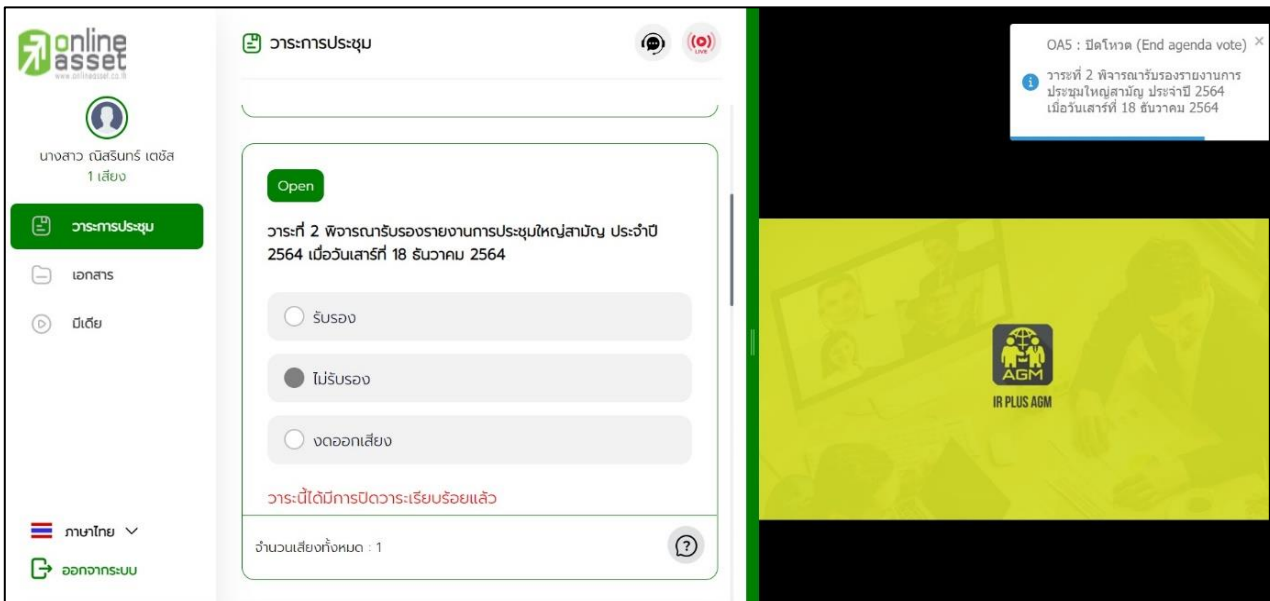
online asset
www.onlineasset.co.th

นางสาว ณิสรินทร์ เตชัส
1 เสียง

วาระการประชุม

เอกสาร

มีเดีย

ภาษาไทย

ออกจากระบบ

วาระการประชุม

LIVE

Open

วาระที่ 2 พิจารณารับรองรายงานการประชุมใหญ่สามัญ ประจำปี 2564 เมื่อวันเสาร์ที่ 18 ธันวาคม 2564

รับรอง

ไม่รับรอง

งดออกเสียง

วาระนี้ได้มีการปิดวาระเรียบร้อยแล้ว

จำนวนเสียงทั้งหมด : 1

OA5 : ปิดโหวต (End agenda vote)

วาระที่ 2 พิจารณารับรองรายงานการประชุมใหญ่สามัญ ประจำปี 2564 เมื่อวันเสาร์ที่ 18 ธันวาคม 2564

AGM

IR PLUS AGM